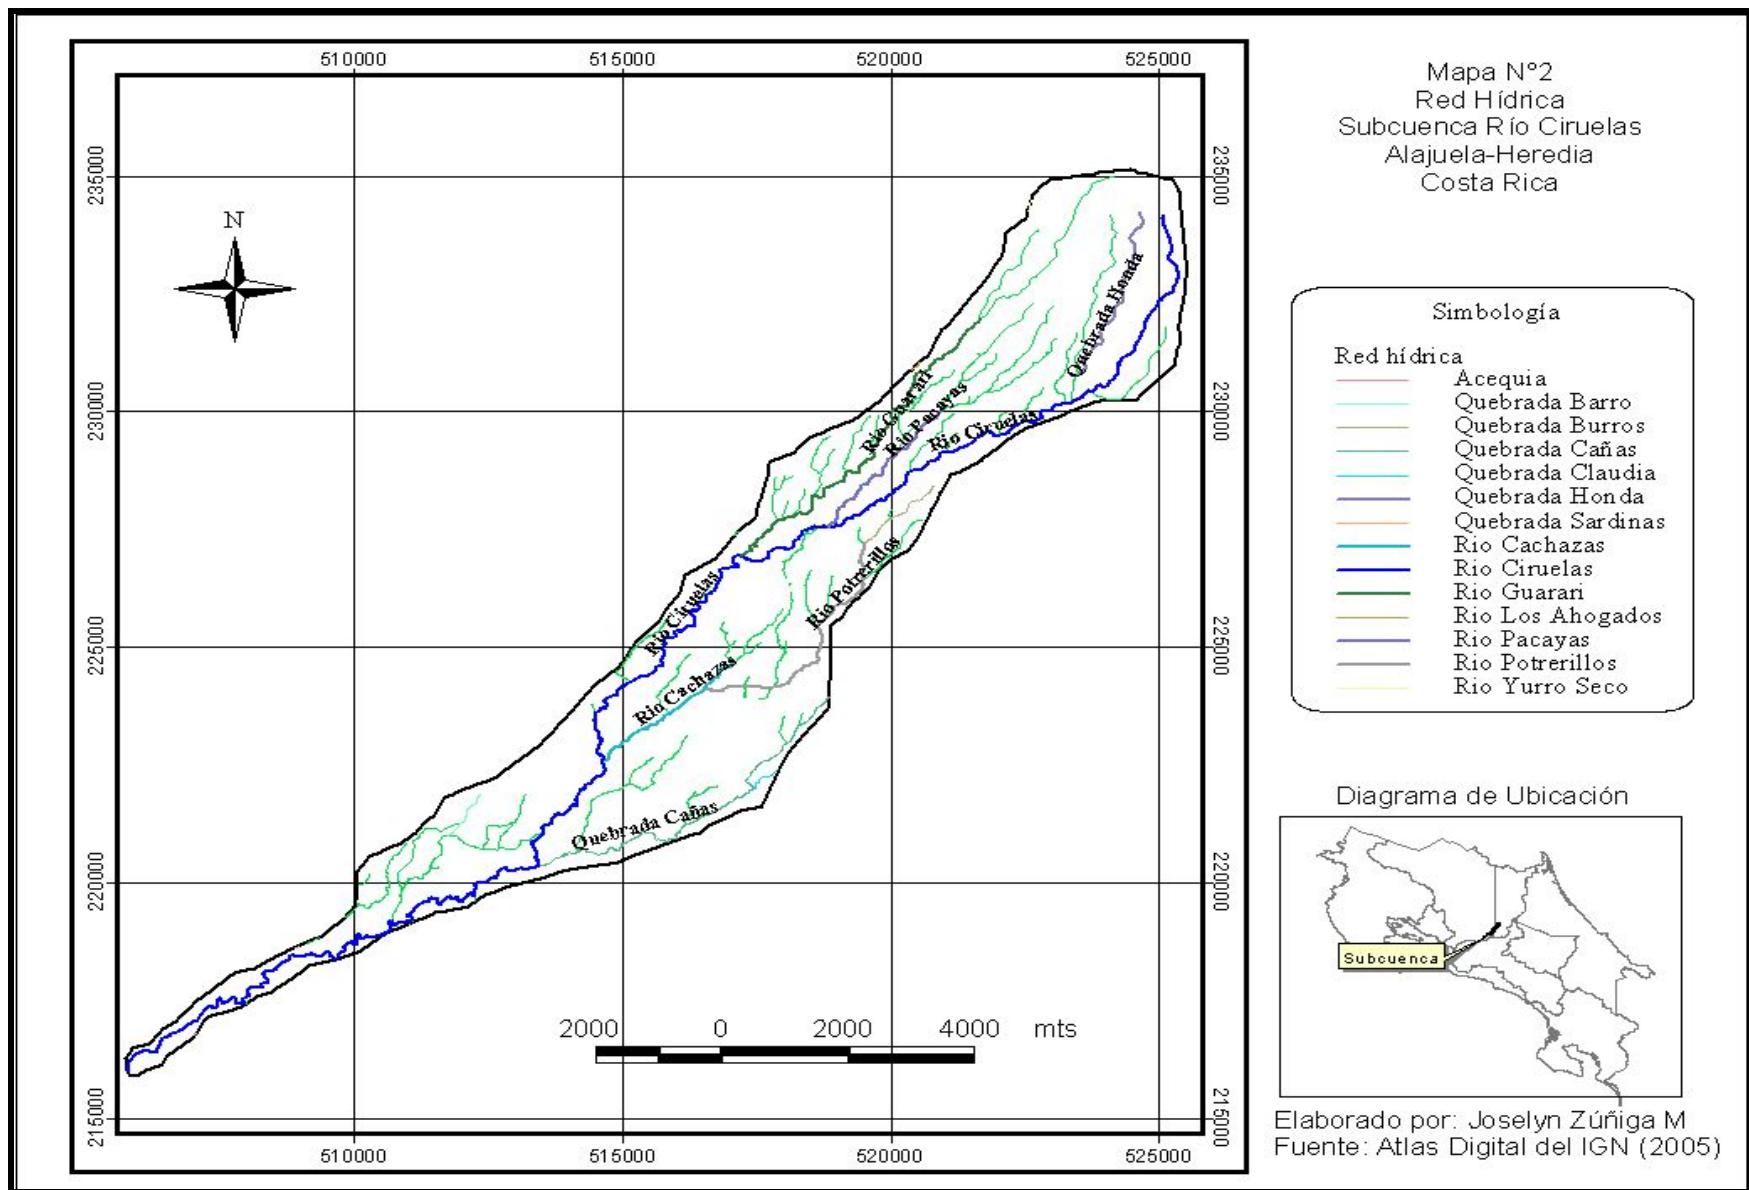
510000 515000 520000 525000

235000 230000 225000 220000 215000

N

Quebrada Honda
Rio Guarari
Rio Pacayas
Rio Ciruelas
Rio Potrerillos
Rio Ciruelas
Rio Cachazas
Quebrada Cañas

2000 0 2000 4000 mts

510000 515000 520000 525000

Mapa N°2
Red Hídrica
Subcuenca Río Ciruelas
Alajuela-Heredia
Costa Rica

Simbología

Red hídrica
Acequia
Quebrada Barro
Quebrada Burros
Quebrada Cañas
Quebrada Claudia
Quebrada Honda
Quebrada Sardinas
Rio Cachazas
Rio Ciruelas
Rio Guarari
Rio Los Ahogados
Rio Pacayas
Rio Potrerillos
Rio Yurro Seco

Diagrama de Ubicación

Subcuenca

Elaborado por: Joselyn Zúñiga M
Fuente: Atlas Digital del IGN (2005)